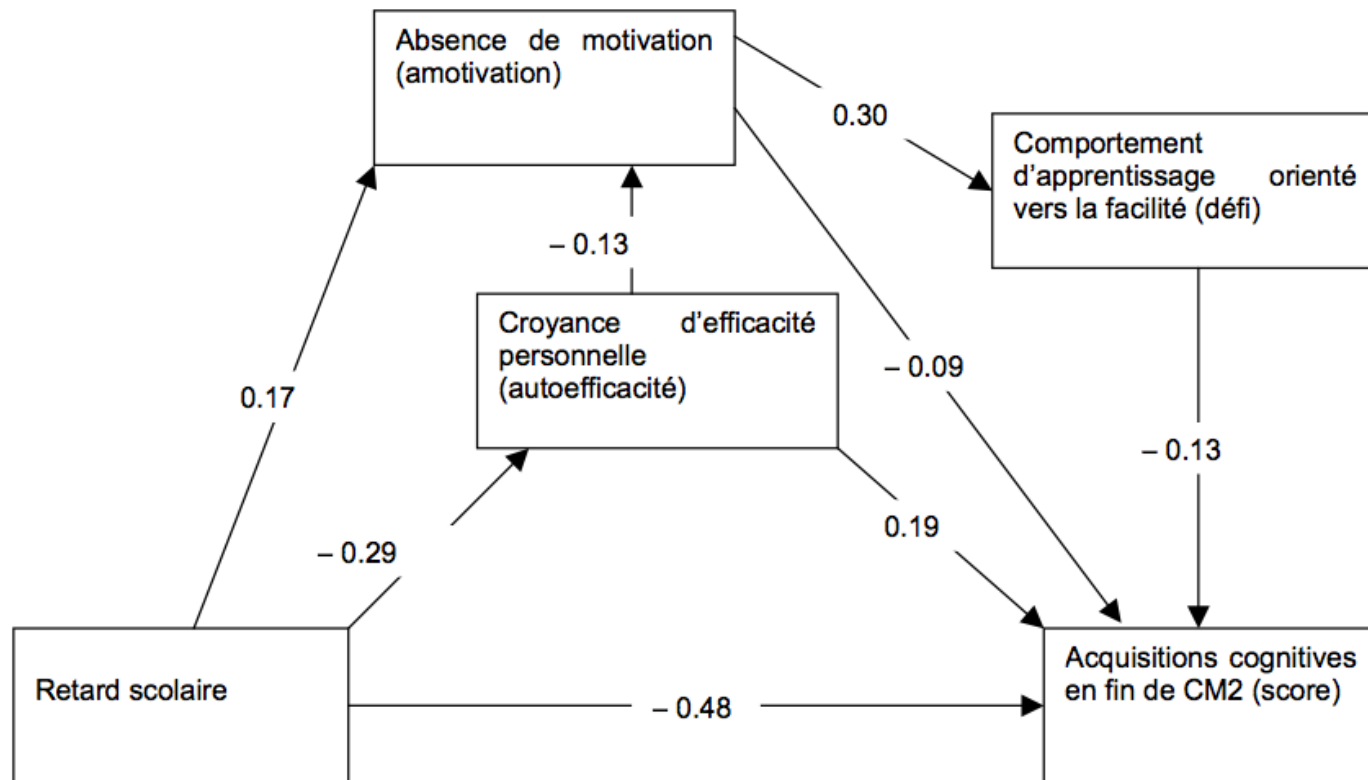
Absence de motivation (amotivation)

0.30

Comportement d'apprentissage orienté vers la facilité (défi)

– 0.13

Croyance d'efficacité personnelle (autoefficacité)

– 0.09

0.17

– 0.13

0.19

– 0.29

Retard scolaire

– 0.48

Acquisitions cognitives en fin de CM2 (score)